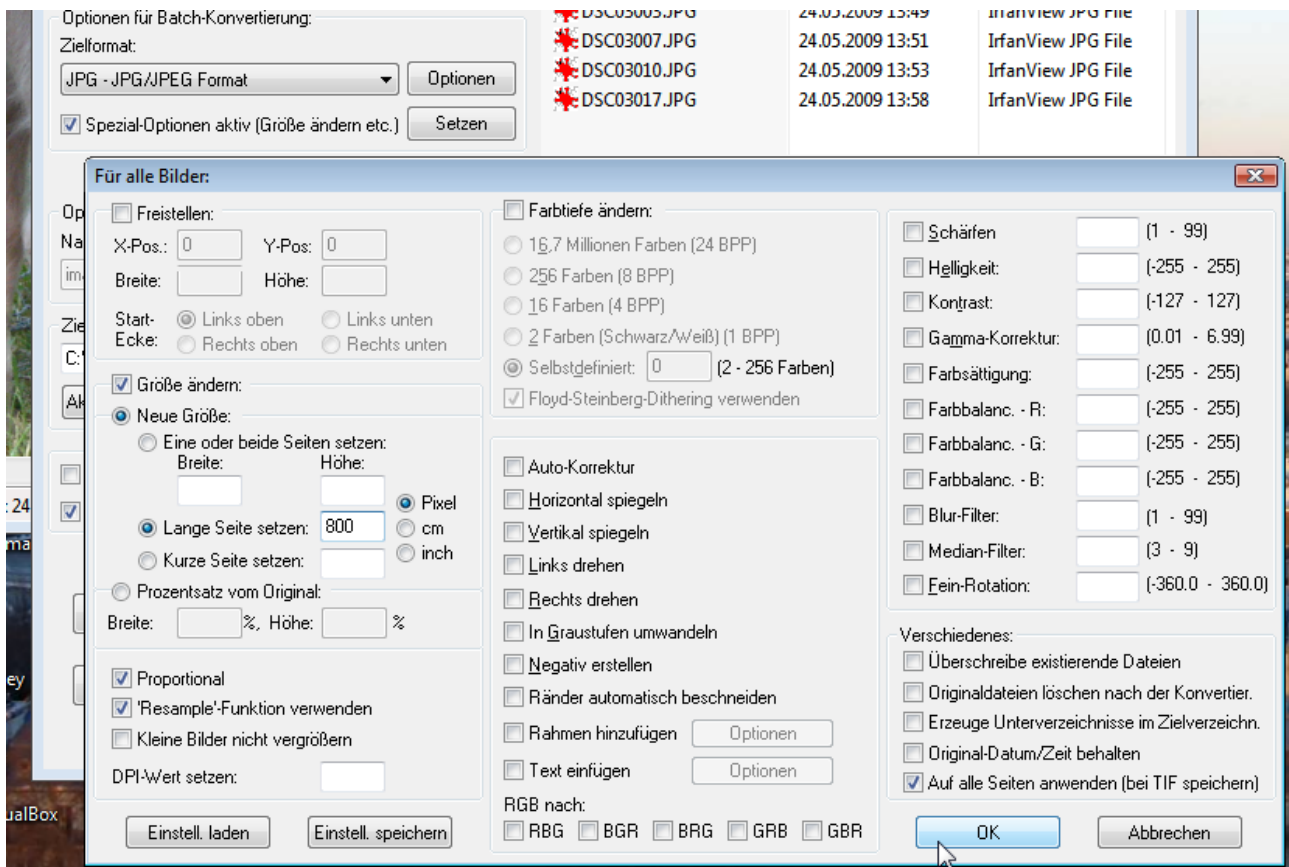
Optionen für Batch-Konvertierung:
Zielformat:
JPG - JPG/JPEG Format
Optionen
Spezial-Optionen aktiv (Größe ändern etc.)
Setzen

DSC03005.JPG 24.05.2009 13:49 IrfanView JPG File
DSC03007.JPG 24.05.2009 13:51 IrfanView JPG File
DSC03010.JPG 24.05.2009 13:53 IrfanView JPG File
DSC03017.JPG 24.05.2009 13:58 IrfanView JPG File

Op
Na
ima
Zie
C:\
Ak
: 24
ma
ey
ualBox

Für alle Bilder:

Freistellen:
X-Pos.: 0
Y-Pos: 0
Breite:
Höhe:
Start-Ecke:
Links oben
Links unten
Rechts oben
Rechts unten

Größe ändern:
Neue Größe:
Eine oder beide Seiten setzen:
Breite:
Höhe:
Pixel
Lange Seite setzen: 800
cm
Kurze Seite setzen:
inch
Prozentsatz vom Original:
Breite: %, Höhe: %

Proportional
'Resample'-Funktion verwenden
Kleine Bilder nicht vergrößern
DPI-Wert setzen:

Einstell. laden
Einstell. speichern

Farbtiefe ändern:
16,7 Millionen Farben (24 BPP)
256 Farben (8 BPP)
16 Farben (4 BPP)
2 Farben (Schwarz/Weiß) (1 BPP)
Selbstdefiniert: 0 (2 - 256 Farben)
Floyd-Steinberg-Dithering verwenden

Auto-Korrektur
Horizontal spiegeln
Vertikal spiegeln
Links drehen
Rechts drehen
In Graustufen umwandeln
Negativ erstellen
Ränder automatisch beschneiden
Rahmen hinzufügen
Optionen
Text einfügen
Optionen
RGB nach:
RBG
BGR
BRG
GRB
GBR

Schärfen (1 - 99)
Helligkeit (-255 - 255)
Kontrast: (-127 - 127)
Gamma-Korrektur: (0.01 - 6.99)
Farbsättigung: (-255 - 255)
Farbbalanc. - R: (-255 - 255)
Farbbalanc. - G: (-255 - 255)
Farbbalanc. - B: (-255 - 255)
Blur-Filter: (1 - 99)
Median-Filter: (3 - 9)
Fein-Rotation: (-360.0 - 360.0)

Verschiedenes:
Überschreibe existierende Dateien
Originaldateien löschen nach der Konvertier.
Erzeuge Unterverzeichnisse im Zielverzeichn.
Original-Datum/Zeit behalten
Auf alle Seiten anwenden (bei TIF speichern)

OK
Abbrechen